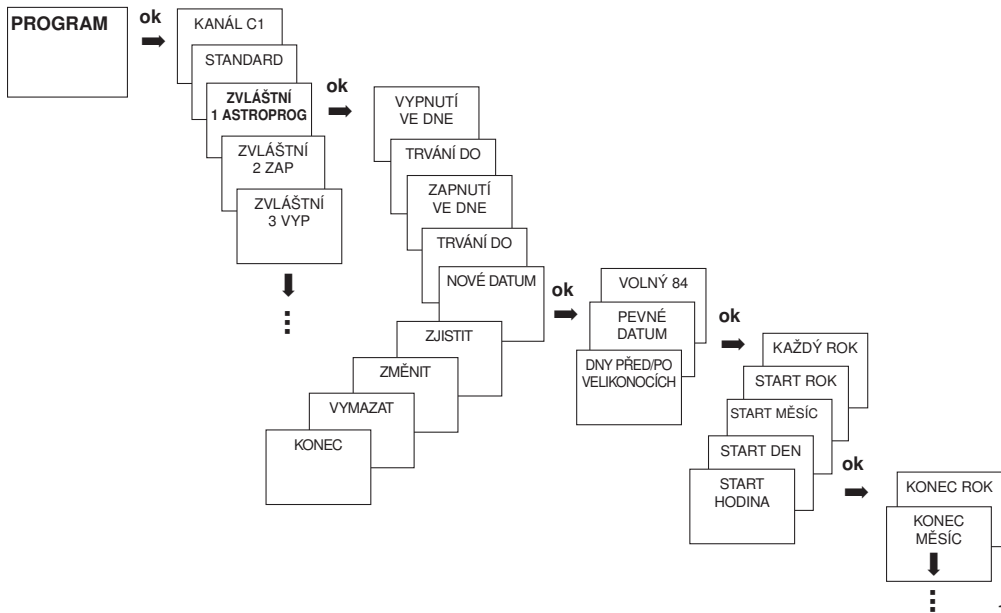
PROGRAM

ok

KANÁL C1

STANDARD

ZVLÁŠTNÍ 1 ASTROPROG

ZVLÁŠTNÍ 2 ZAP

ZVLÁŠTNÍ 3 VYP

ok

VYPNUTÍ VE DNE

TRVÁNÍ DO

ZAPNUTÍ VE DNE

TRVÁNÍ DO

NOVÉ DATUM

ZJISTIT

ZMĚNIT

VYMAZAT

KONEC

ok

VOLNÝ 84

PEVNÉ DATUM

DNY PŘED/PO VELIKONOCÍCH

ok

KAŽDÝ ROK

START ROK

START MĚSÍC

START DEN

START HODINA

ok

KONEC ROK

KONEC MĚSÍC